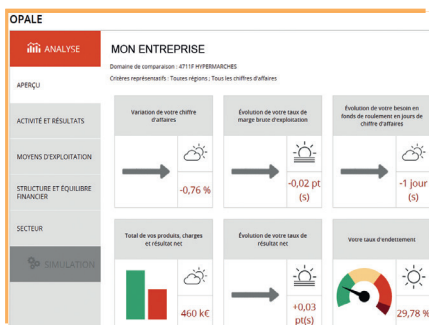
OPALE

ANALYSE

APERÇU

ACTIVITÉ ET RÉSULTATS

MOYENS D'EXPLOITATION

STRUCTURE ET ÉQUILIBRE FINANCIER

SECTEUR

SIMULATION

MON ENTREPRISE

Domaine de comparaison : 4711F HYPERMARCHES

Critères représentatifs : Toutes régions ; Tous les chiffres d'affaires

Variation de votre chiffre d'affaires

-0,76 %

Évolution de votre taux de marge brute d'exploitation

-0,02 pt (s)

Évolution de votre besoin en fonds de roulement en jours de chiffre d'affaires

-1 jour (s)

Total de vos produits, charges et résultat net

460 k€

Évolution de votre taux de résultat net

+0,03 pt(s)

Votre taux d'endettement

29,78 %